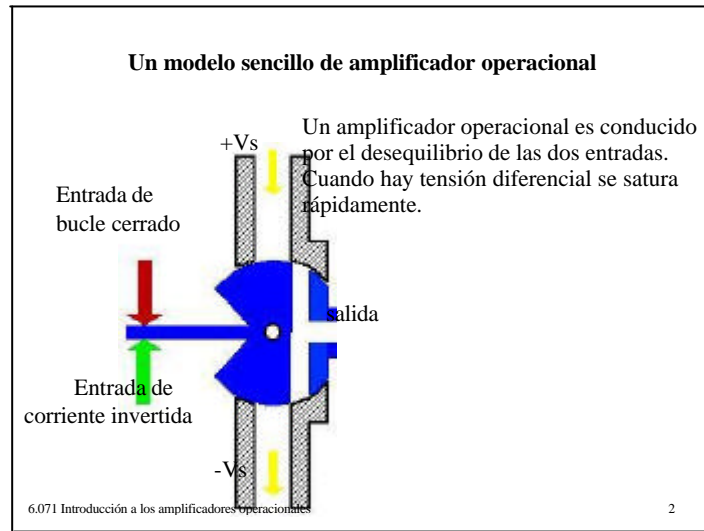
Un modelo sencillo de amplificador operacional

Un amplificador operacional es conducido por el desequilibrio de las dos entradas. Cuando hay tensión diferencial se satura rápidamente.

+Vs

Entrada de bucle cerrado

salida

Entrada de corriente invertida

-Vs

6.071 Introducción a los amplificadores operacionales

2